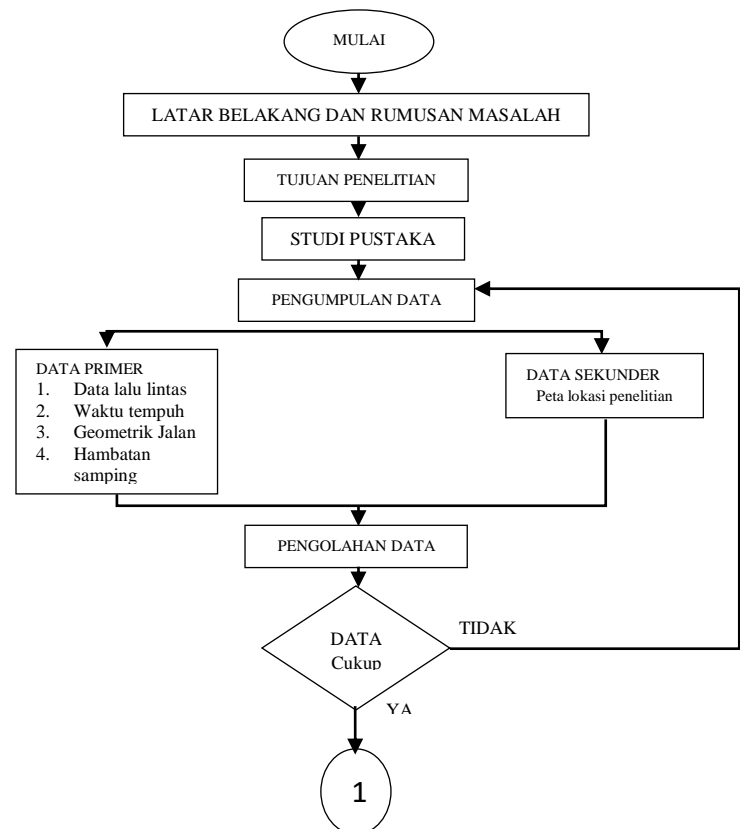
MULAI

LATAR BELAKANG DAN RUMUSAN MASALAH

TUJUAN PENELITIAN

STUDI PUSTAKA

PENGUMPULAN DATA

DATA PRIMER
1. Data lalu lintas
2. Waktu tempuh
3. Geometrik Jalan
4. Hambatan samping

DATA SEKUNDER
Peta lokasi penelitian

PENGOLAHAN DATA

DATA Cukup

TIDAK

YA

1